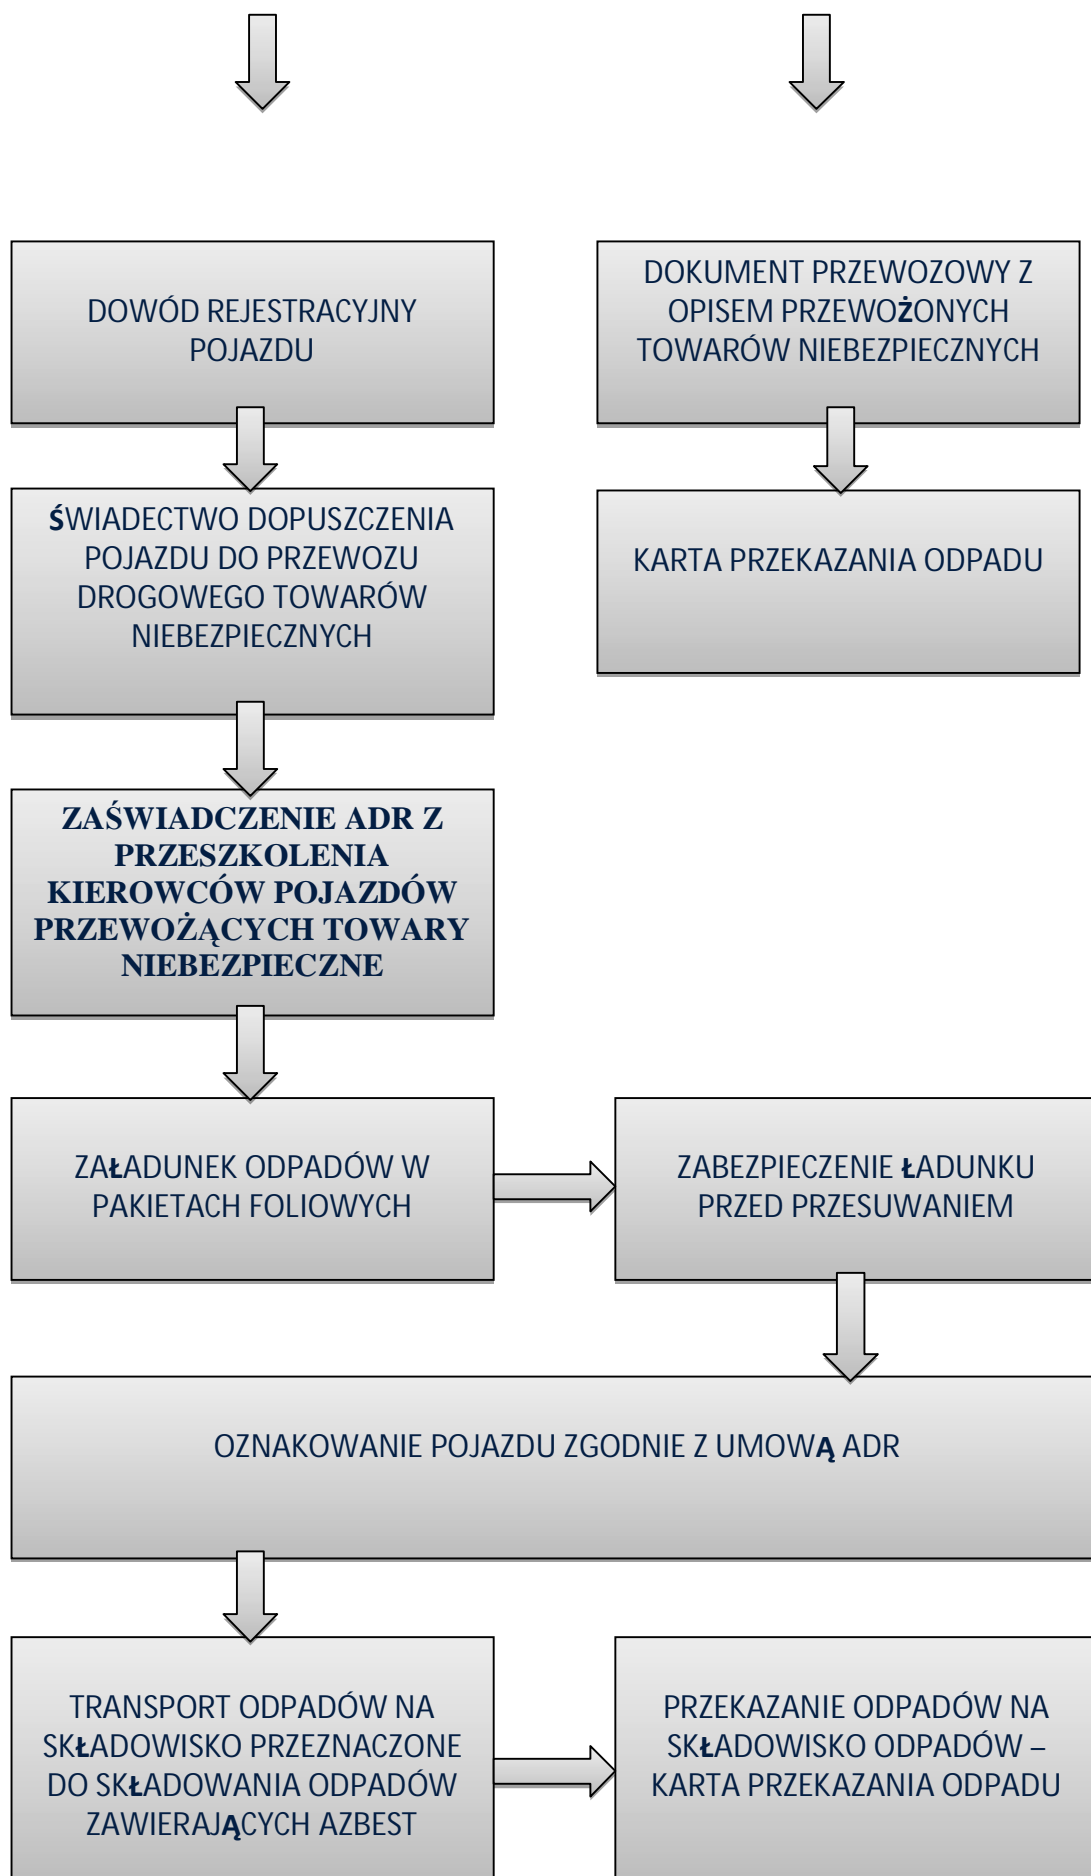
DOWÓD REJESTRACYJNY POJAZDU

DOKUMENT PRZEWOZOWY Z OPISEM PRZEWOŻONYCH TOWARÓW NIEBEZPIECZNYCH

ŚWIADECTWO DOPUSZCZENIA POJAZDU DO PRZEWOZU DROGOWEGO TOWARÓW NIEBEZPIECZNYCH

KARTA PRZEKAZANIA ODPADU

ZAŚWIADCZENIE ADR Z PRZESZKOLENIA KIEROWCÓW POJAZDÓW PRZEWOŻĄCYCH TOWARY NIEBEZPIECZNE

ZAŁADUNEK ODPADÓW W PAKIETACH FOLIOWYCH

ZABEZPIECZENIE ŁADUNKU PRZED PRZESUWANIEM

OZNAKOWANIE POJAZDU ZGODNIE Z UMOWĄ ADR

TRANSPORT ODPADÓW NA SKŁADOWISKO PRZEZNACZONE DO SKŁADOWANIA ODPADÓW ZAWIERAJĄCYCH AZBEST

PRZEKAZANIE ODPADÓW NA SKŁADOWISKO ODPADÓW – KARTA PRZEKAZANIA ODPADU